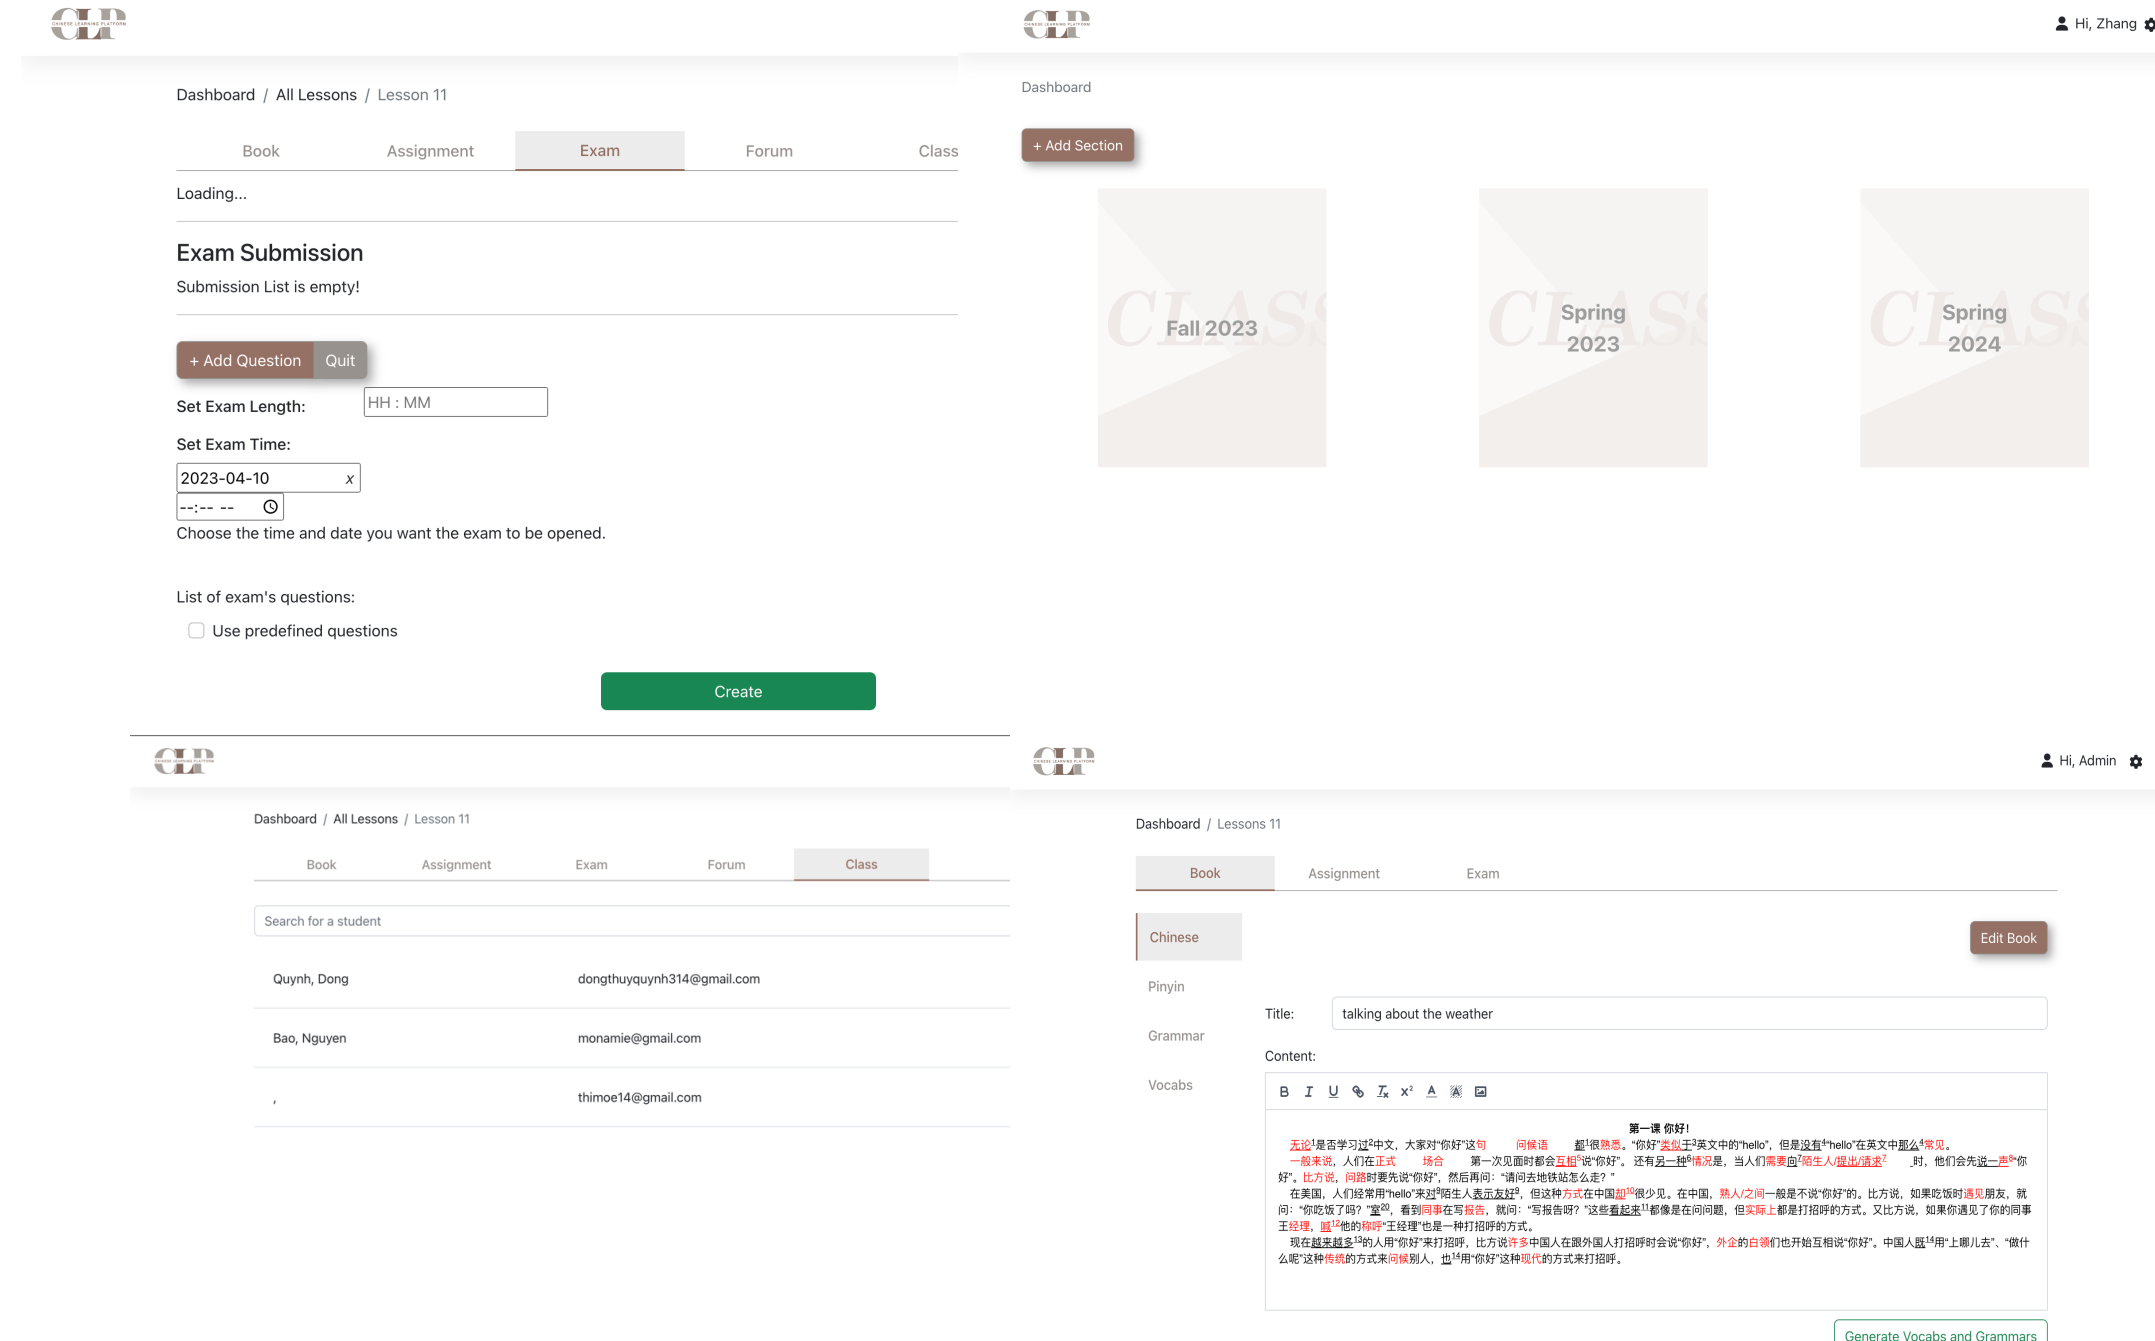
CLP

Dashboard / All Lessons / Lesson 11

Book Assignment Exam Forum Class

Loading...

Exam Submission

Submission List is empty!

+ Add Question Quit

Set Exam Length: HH : MM

Set Exam Time:

2023-04-10 x

--:-- --

Choose the time and date you want the exam to be opened.

List of exam's questions:

Use predefined questions

Create

CLP

Hi, Zhang

Dashboard

+ Add Section

Fall 2023

Spring 2023

Spring 2024

CLP

Dashboard / All Lessons / Lesson 11

Book Assignment Exam Forum Class

Search for a student

| Quynh, Dong | dongthuyquynh314@gmail.com |
|---|---|
| Bao, Nguyen | monamie@gmail.com |
| , | thimoe14@gmail.com |

CLP

Hi, Admin

Dashboard / Lessons 11

Book Assignment Exam

Chinese

Pinyin

Grammar

Vocabs

Edit Book

Title: talking about the weather

Content:

第一课 你好!

无论$^1$是否学习过$^2$中文，大家对"你好"这句 问候语 都$^3$很熟悉。"你好"类似于$^3$英文中的"hello"，但是没有$^4$"hello"在英文中那么$^4$常见。

一般来说，人们在正式 场合 第一次见面时都会互相$^5$说"你好"。还有另一种$^6$情况是，当人们需要向$^7$陌生人提出/请求$^7$ 时，他们会先说一声$^8$"你好"。比方说，问路时要先说"你好"，然后再问："请问去地铁站怎么走？"

在美国，人们经常用"hello"来对$^9$陌生人表示友好$^9$，但这种方式在中国却$^{10}$很少见。在中国，熟人/之间一般是不说"你好"的。比方说，如果吃饭时遇见朋友，就问："你吃饭了吗？"室$^{20}$，看到同事在写报告，就问："写报告呀？"这些看起来$^{11}$都像是在问问题，但实际上都是打招呼的方式。又比方说，如果你遇见了你的同事王经理，喊$^{12}$他的称呼"王经理"也是一种打招呼的方式。

现在越来越多$^{13}$的人用"你好"来打招呼，比方说许多中国人在跟外国人打招呼时会说"你好"，外企的白领们也开始互相说"你好"。中国人既$^{14}$用"上哪儿去"、"做什么呢"这种传统的方式来问候别人，也$^{14}$用"你好"这种现代的方式来打招呼。

Generate Vocabs and Grammars